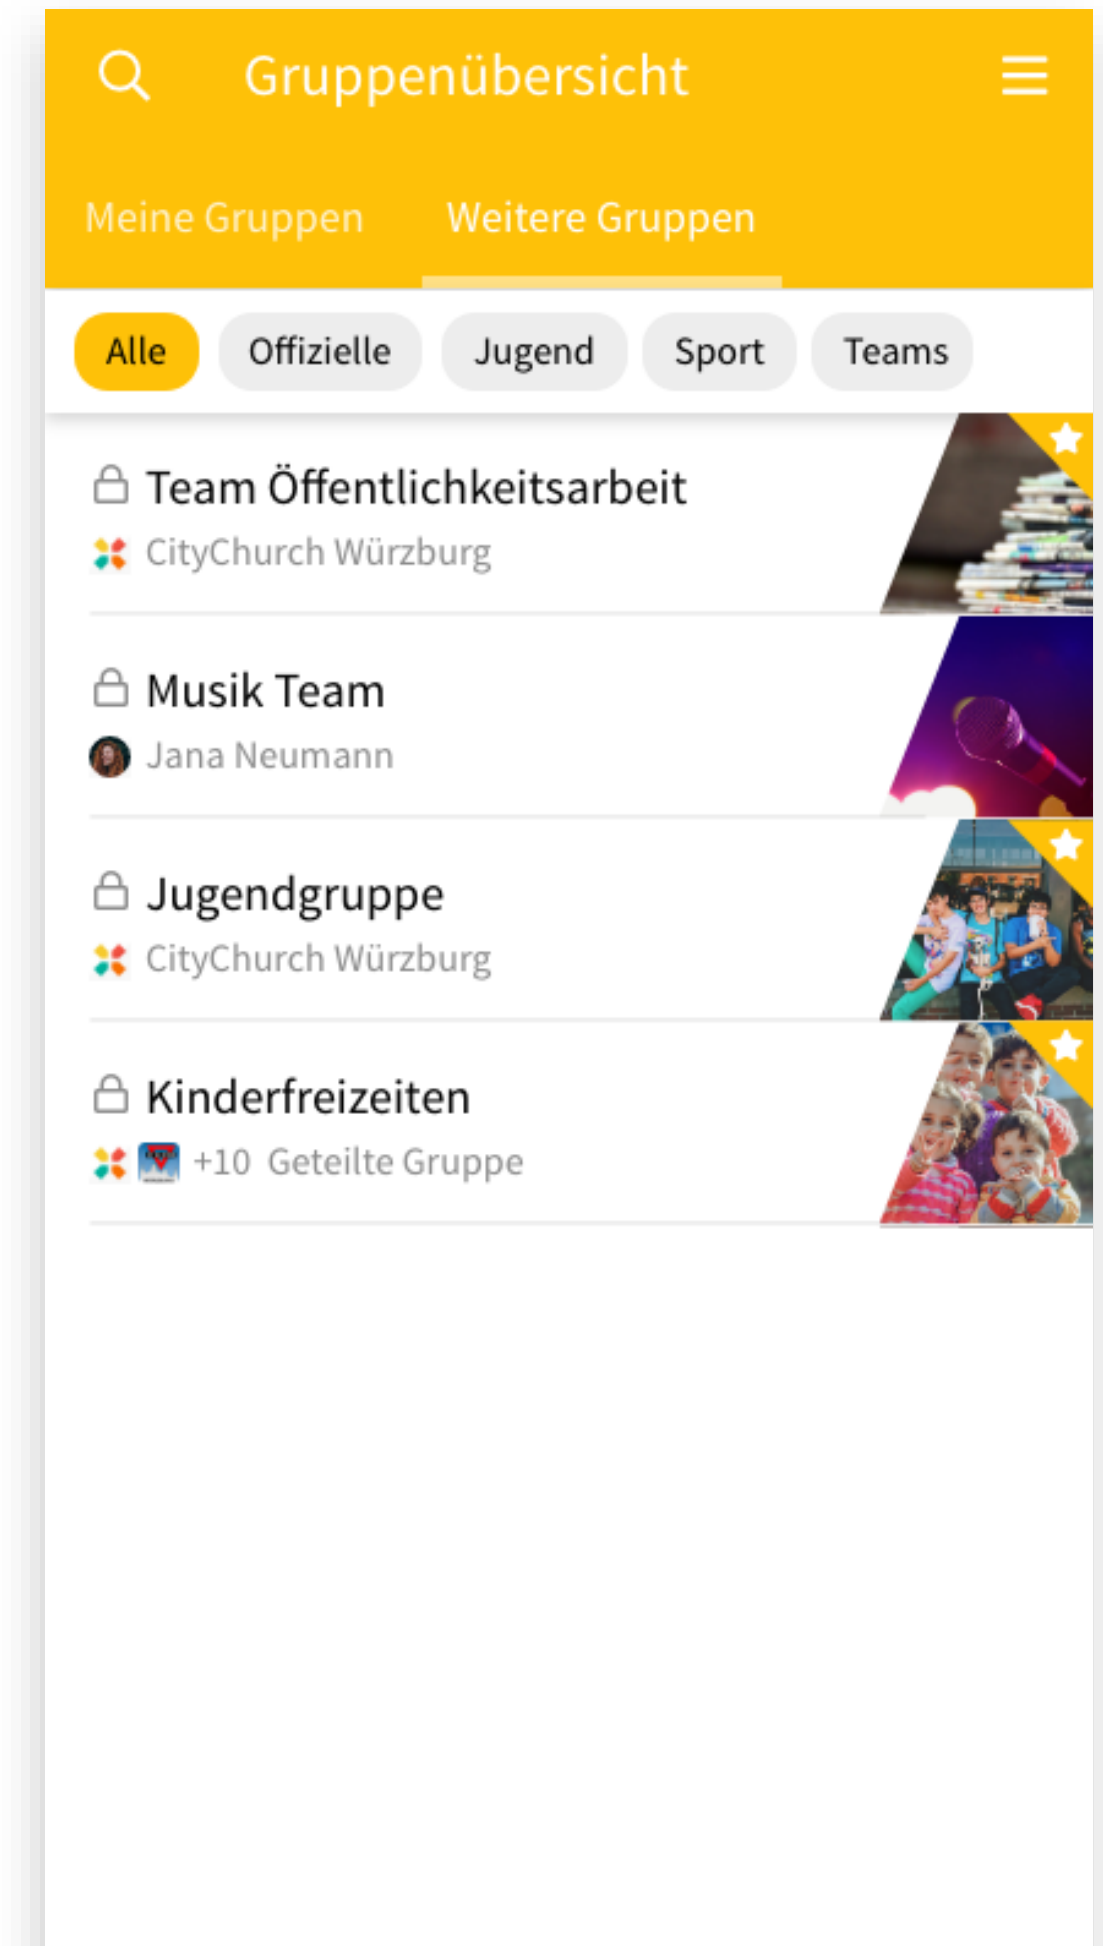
Gruppenübersicht

Meine Gruppen Weitere Gruppen

Alle Offizielle Jugend Sport Teams

Team Öffentlichkeitsarbeit
CityChurch Würzburg

Musik Team
Jana Neumann

Jugendgruppe
CityChurch Würzburg

Kinderfreizeiten
+10 Geteilte Gruppe